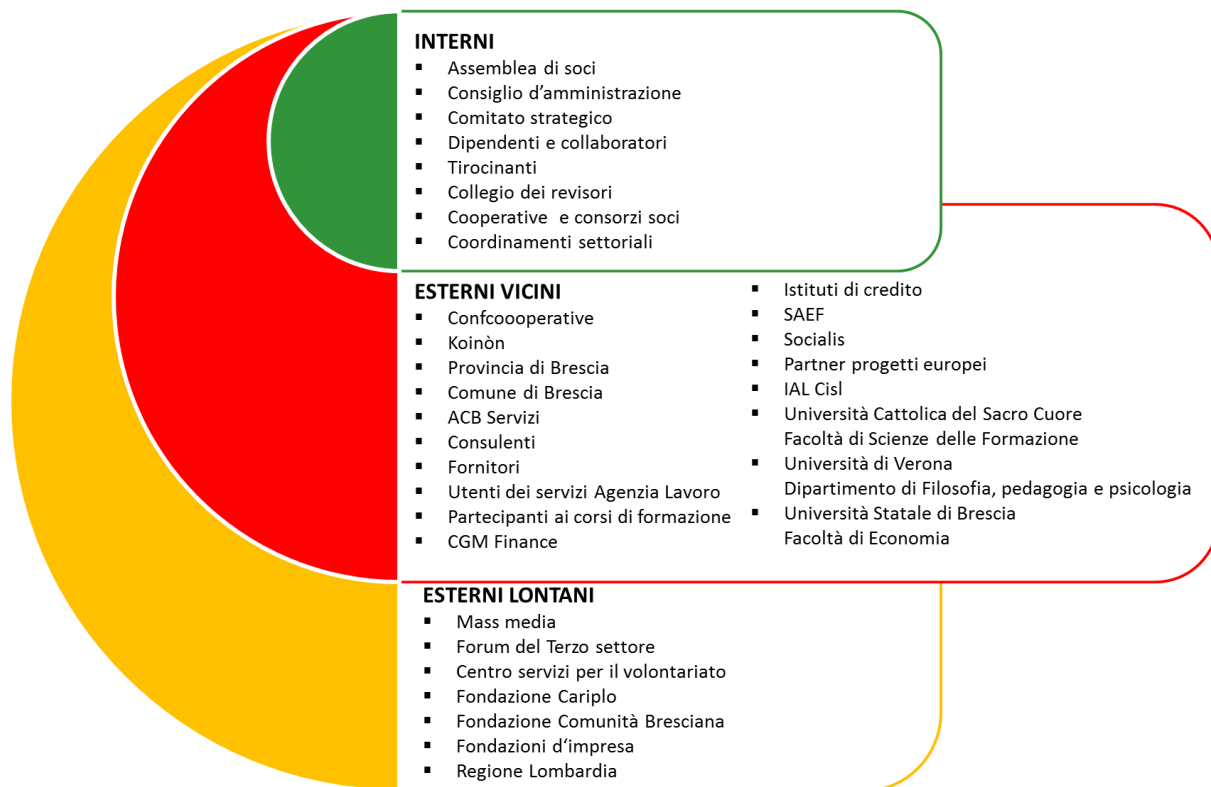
**INTERNI**
- Assemblea di soci
- Consiglio d'amministrazione
- Comitato strategico
- Dipendenti e collaboratori
- Tirocinanti
- Collegio dei revisori
- Cooperative e consorzi soci
- Coordinamenti settoriali

**ESTERNI VICINI**
- Confcoooperative
- Koinòn
- Provincia di Brescia
- Comune di Brescia
- ACB Servizi
- Consulenti
- Fornitori
- Utenti dei servizi Agenzia Lavoro
- Partecipanti ai corsi di formazione
- CGM Finance

- Istituti di credito
- SAEF
- Socialis
- Partner progetti europei
- IAL Cisl
- Università Cattolica del Sacro Cuore
  Facoltà di Scienze delle Formazione
- Università di Verona
  Dipartimento di Filosofia, pedagogia e psicologia
- Università Statale di Brescia
  Facoltà di Economia

**ESTERNI LONTANI**
- Mass media
- Forum del Terzo settore
- Centro servizi per il volontariato
- Fondazione Cariplo
- Fondazione Comunità Bresciana
- Fondazioni d'impresa
- Regione Lombardia